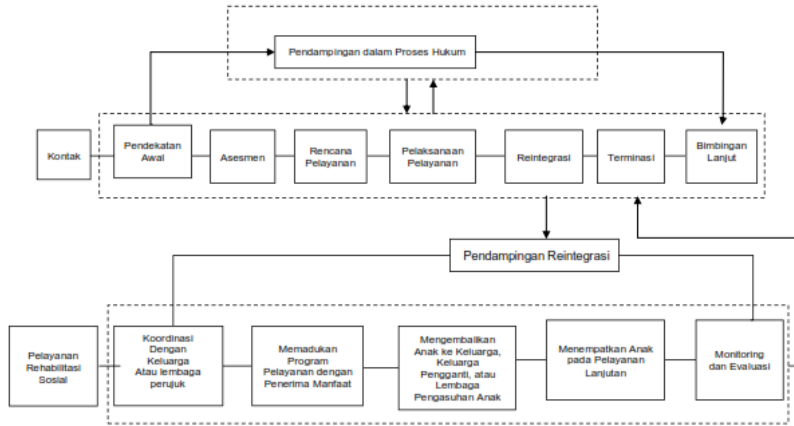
Pendampingan dalam Proses Hukum

Kontak

Pendekatan Awal

Asesmen

Rencana Pelayanan

Pelaksanaan Pelayanan

Reintegrasi

Terminasi

Bimbingan Lanjut

Pendampingan Reintegrasi

Pelayanan Rehabilitasi Sosial

Koordinasi Dengan Keluarga Atau lembaga perujuk

Memadukan Program Pelayanan dengan Penerima Manfaat

Mengembalikan Anak ke Keluarga, Keluarga Pengganti, atau Lembaga Pengasuhan Anak

Menempatkan Anak pada Pelayanan Lanjutan

Monitoring dan Evaluasi